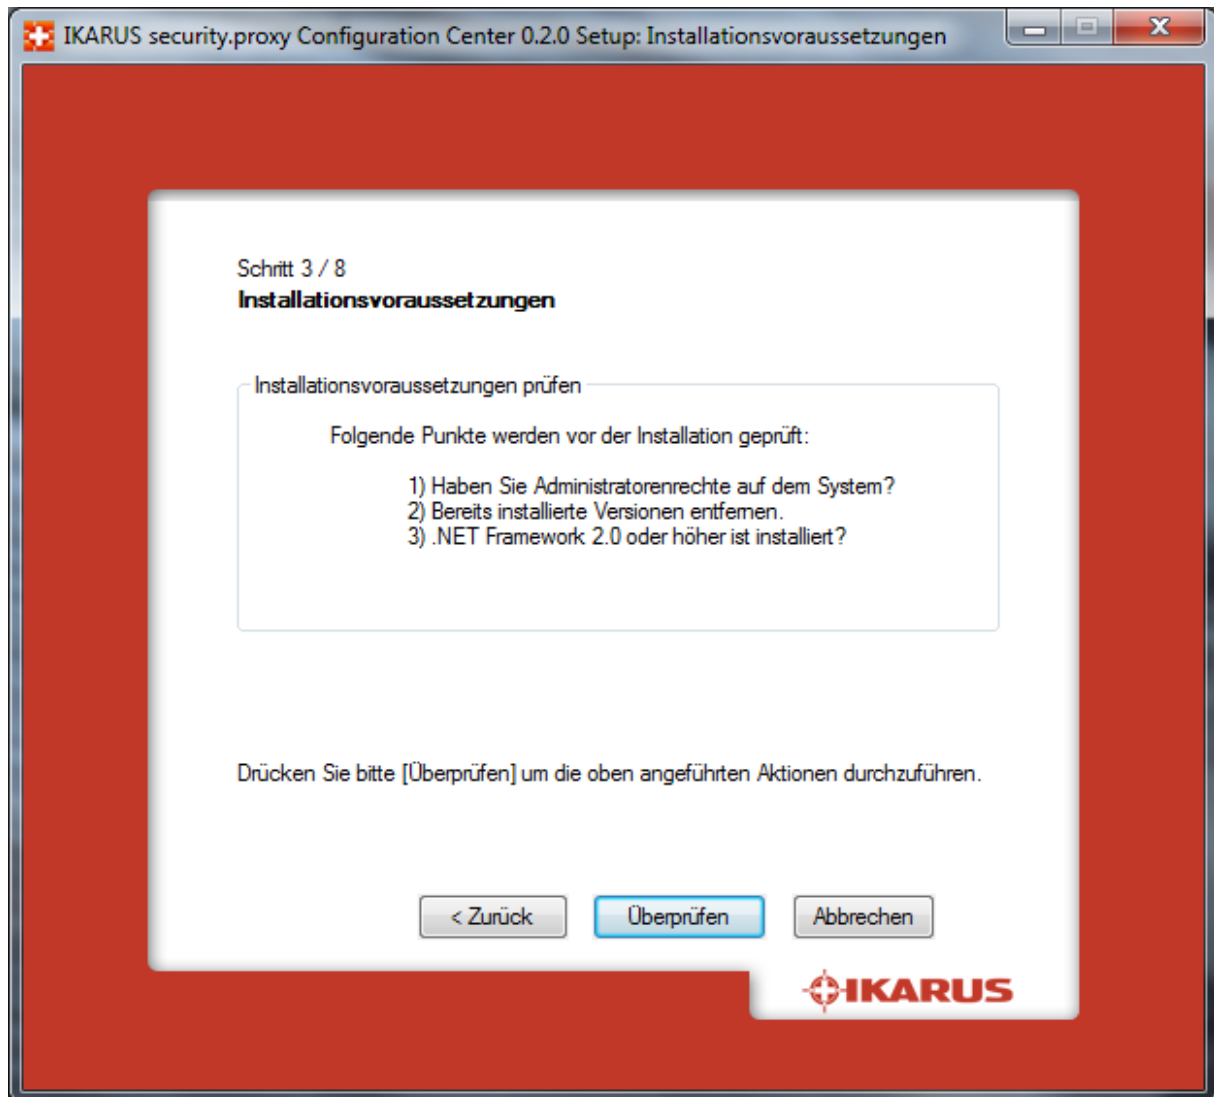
IKARUS security.proxy Configuration Center 0.2.0 Setup: Installationsvoraussetzungen

Schritt 3 / 8
Installationsvoraussetzungen

Installationsvoraussetzungen prüfen

Folgende Punkte werden vor der Installation geprüft:

1) Haben Sie Administratorenrechte auf dem System?
2) Bereits installierte Versionen entfernen.
3) .NET Framework 2.0 oder höher ist installiert?

Drücken Sie bitte [Überprüfen] um die oben angeführten Aktionen durchzuführen.

< Zurück
Überprüfen
Abbrechen

IKARUS